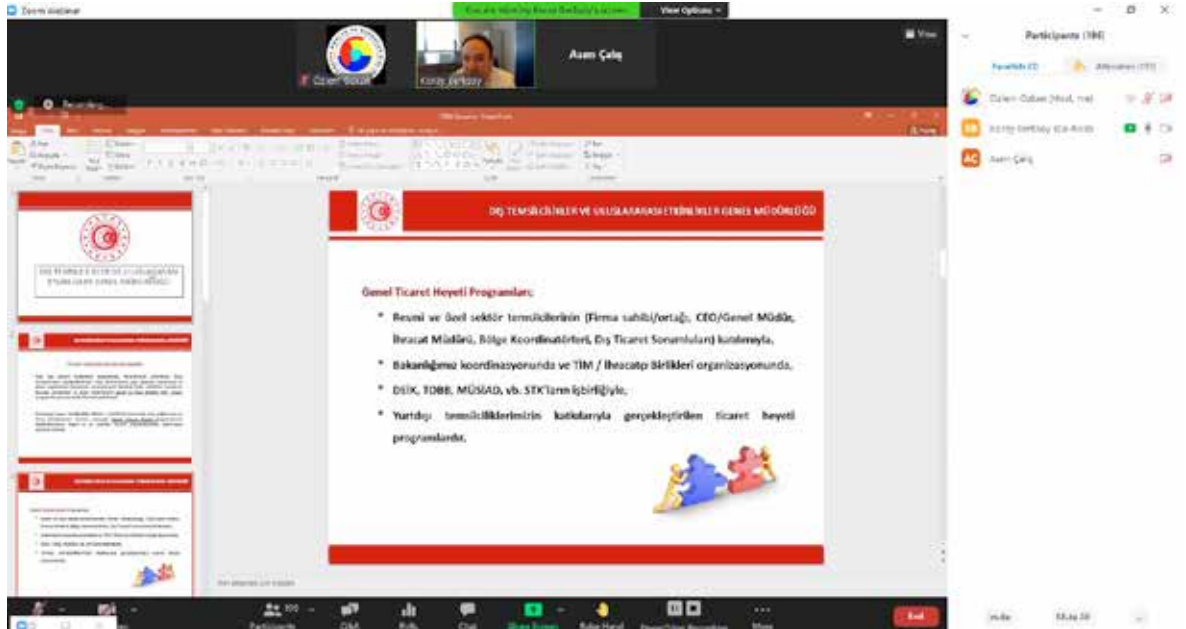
Zoom Webinar

View Options

Özlem Ocbek

Koray Berberoy

Asım Çalış

Participants (100)

DIŞ TEMSİLCİLİKLER VE ULUSLARARASI ETKİNLİKLER GENEL MÜDÜRLÜĞÜ

Genel Ticaret Heyeti Programları;

* Resmi ve özel sektör temsilcilerinin (Firma sahibi/ortağı, CEO/Genel Müdür, İhracat Müdürü, Bölge Koordinatörleri, Dış Ticaret Sorumluları) katılımıyla,

* Bakanlığımız koordinasyonunda ve TİM / İhracatçı Birlikleri organizasyonunda,

* DEİK, TOBB, MÜSİAD, vb. STK'ların işbirliğiyle,

* Yurtdışı temsilciliklerimizin katkılarıyla gerçekleştirilen ticaret heyeti programlarıdır.

Özlem Ocbek

Koray Berberoy

AC Asım Çalış

Participants

Chat

Share Screen

Raise Hand

More

End